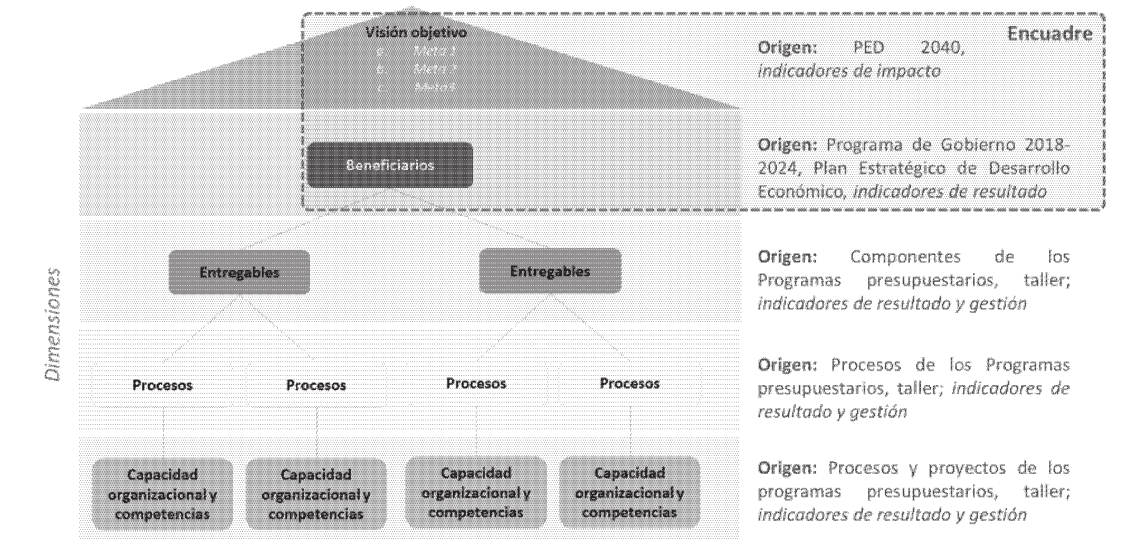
Visión objetivo

a. Meta 1

b. Meta 2

c. Meta3

Encuadre

Origen: PED 2040, *indicadores de impacto*

Beneficiarios

Origen: Programa de Gobierno 2018-2024, Plan Estratégico de Desarrollo Económico, *indicadores de resultado*

Dimensiones

Entregables

Entregables

Origen: Componentes de los Programas presupuestarios, taller; *indicadores de resultado y gestión*

Procesos

Procesos

Procesos

Procesos

Origen: Procesos de los Programas presupuestarios, taller; *indicadores de resultado y gestión*

Capacidad organizacional y competencias

Capacidad organizacional y competencias

Capacidad organizacional y competencias

Capacidad organizacional y competencias

Origen: Procesos y proyectos de los programas presupuestarios, taller; *indicadores de resultado y gestión*